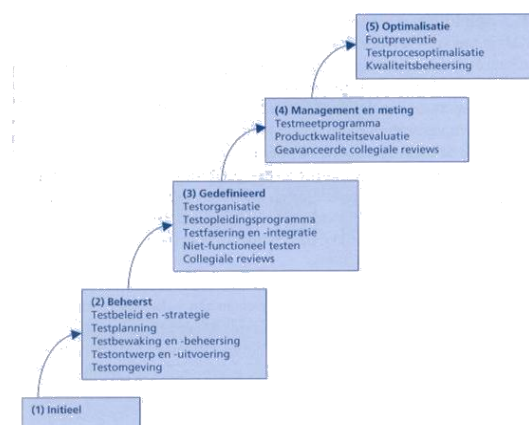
(5) Optimalisatie
Foutpreventie
Testprocesoptimalisatie
Kwaliteitsbeheersing

(4) Management en meting
Testmeetprogramma
Productkwaliteitsevaluatie
Geavanceerde collegiale reviews

(3) Gedefinieerd
Testorganisatie
Testopleidingsprogramma
Testfasering en -integratie
Niet-functioneel testen
Collegiale reviews

(2) Beheerst
Testbeleid en -strategie
Testplanning
Testbewaking en -beheersing
Testontwerp en -uitvoering
Testomgeving

(1) Initieel